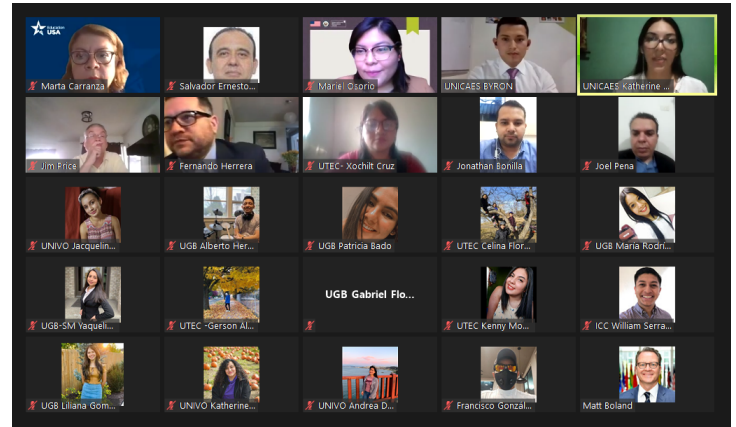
EducationUSA
Marta Carranza
Salvador Ernesto...
Mariel Osorio
UNICAES BYRON
UNICAES Katherine ...
Jim Price
Fernando Herrera
UTEC- Xochilt Cruz
Jonathan Bonilla
Joel Pena
UNIVO Jacquelin...
UGB Alberto Her...
UGB Patricia Bado
UTEC Celina Flor...
UGB Maria Rodri...
UGB Gabriel Flo...
UGB-SM Yaqueli...
UTEC -Gerson Al...
UTEC Kenny Mo...
ICC William Serra...
UGB Liliana Gom...
UNIVO Katherine...
UNIVO Andrea D...
Francisco Gonzal...
Matt Boland